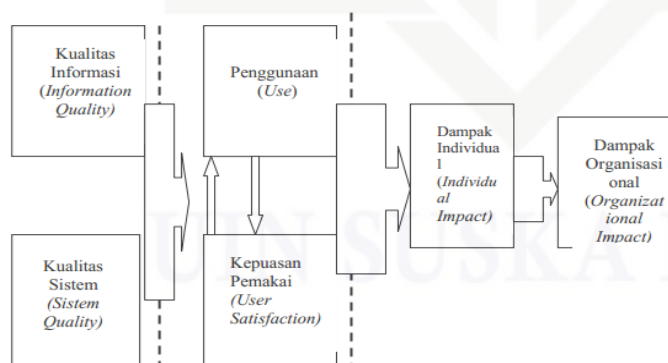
Kualitas Informasi (Information Quality)

Kualitas Sistem (Sistem Quality)

Penggunaan (Use)

Kepuasan Pemakai (User Satisfaction)

Dampak Individual (Individual Impact)

Dampak Organisasional (Organizational Impact)

UIN SUSKA